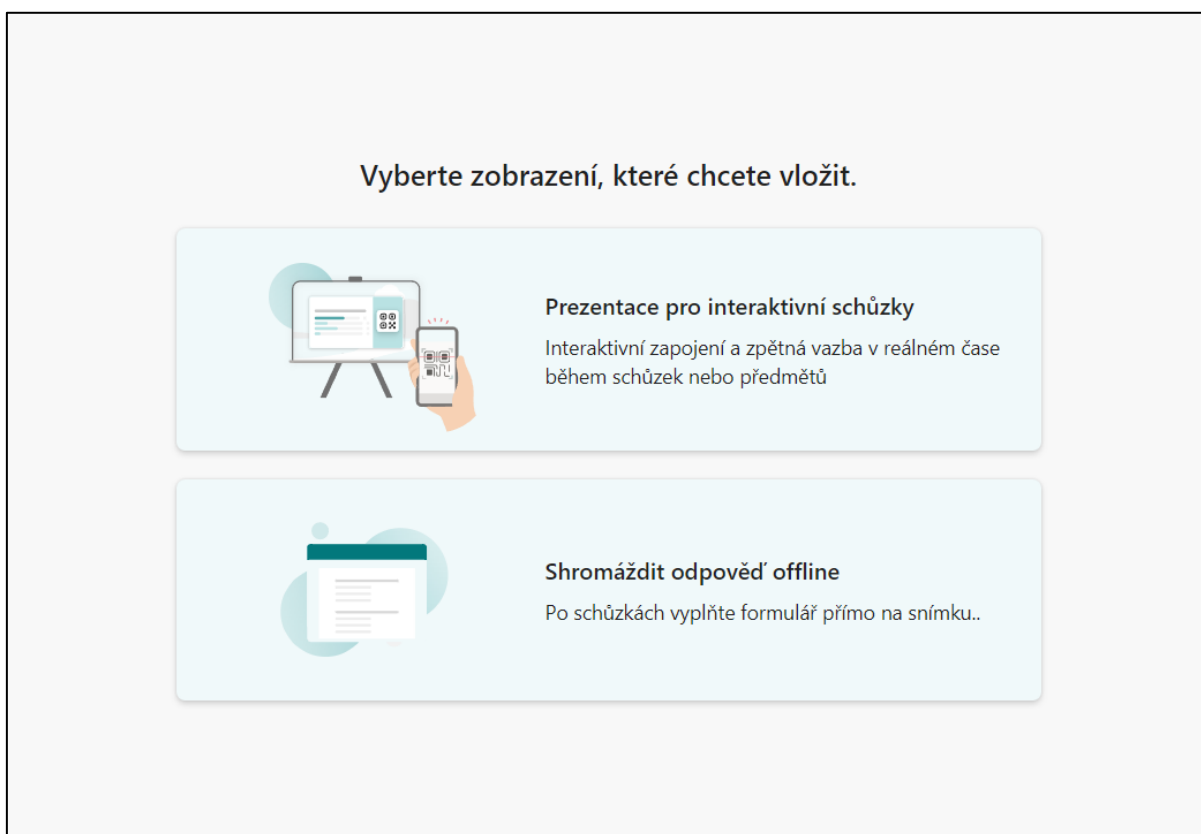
Vyberte zobrazení, které chcete vložit.

Prezentace pro interaktivní schůzky

Interaktivní zapojení a zpětná vazba v reálném čase během schůzek nebo předmětů

Shromáždit odpověď offline

Po schůzkách vyplňte formulář přímo na snímku..